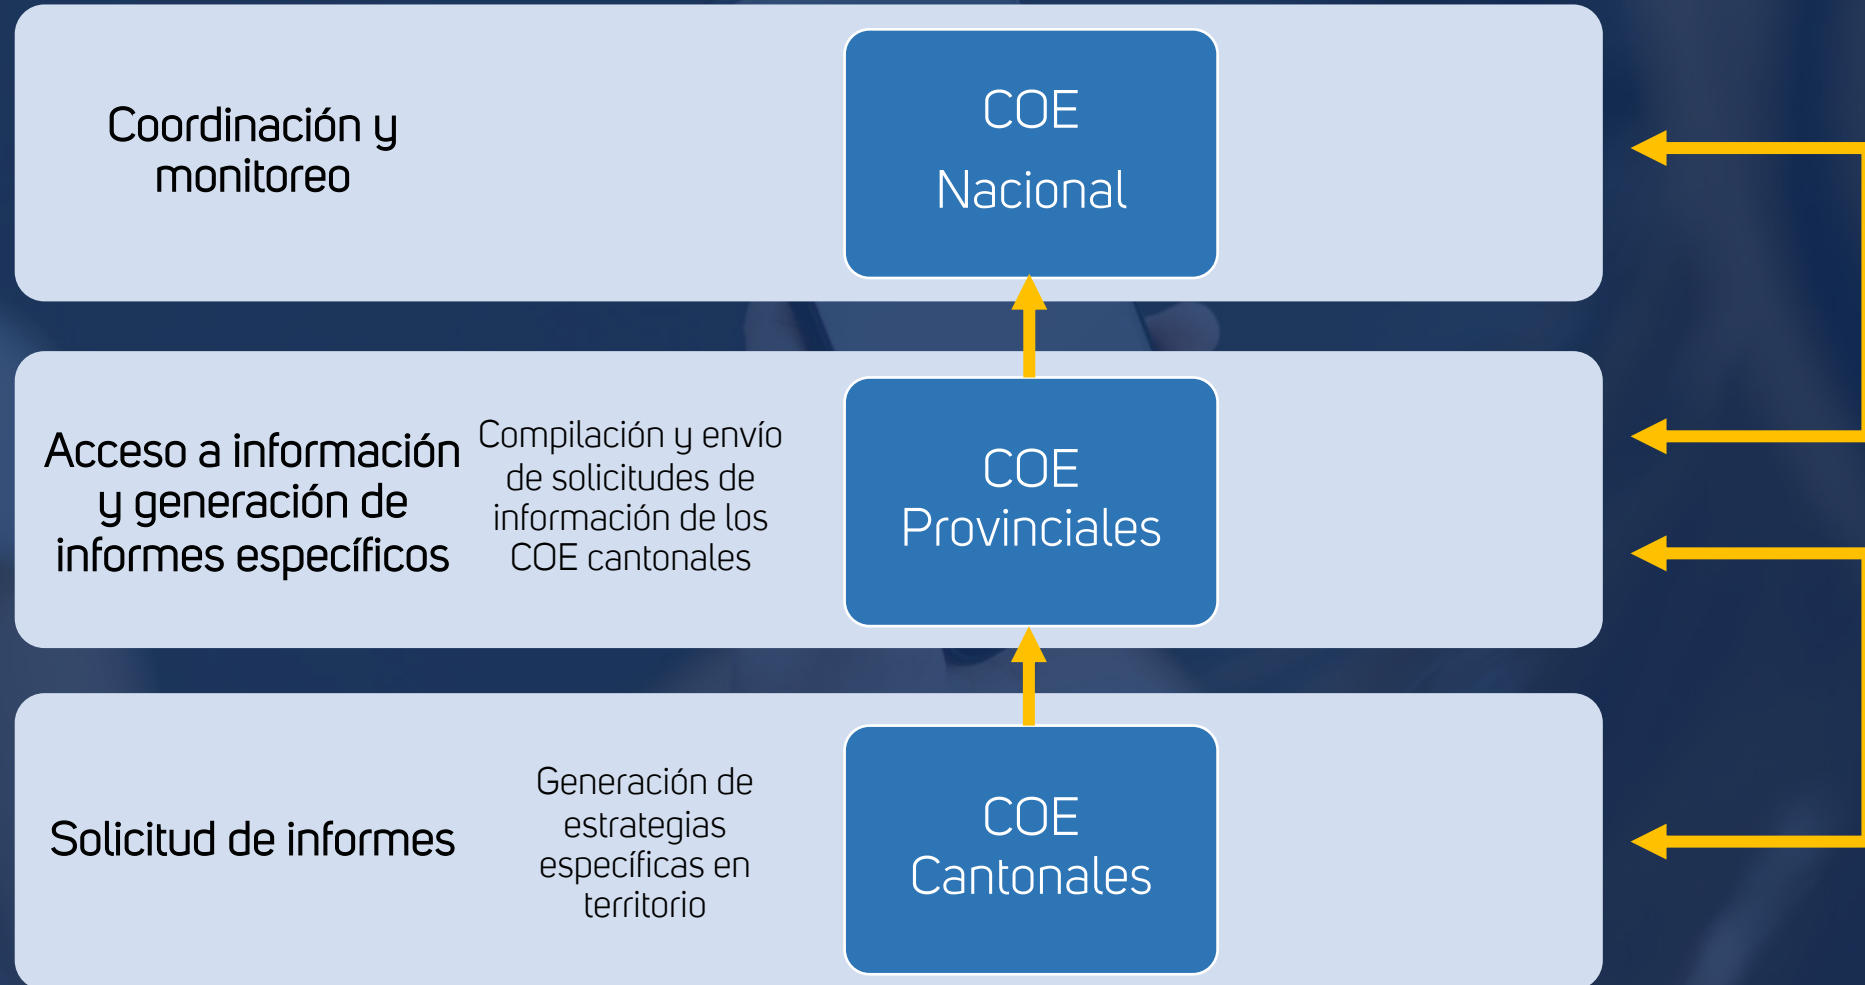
Coordinación y monitoreo

COE
Nacional

Acceso a información y generación de informes específicos

Compilación y envío de solicitudes de información de los COE cantonales

COE
Provinciales

Solicitud de informes

Generación de estrategias específicas en territorio

COE
Cantonales